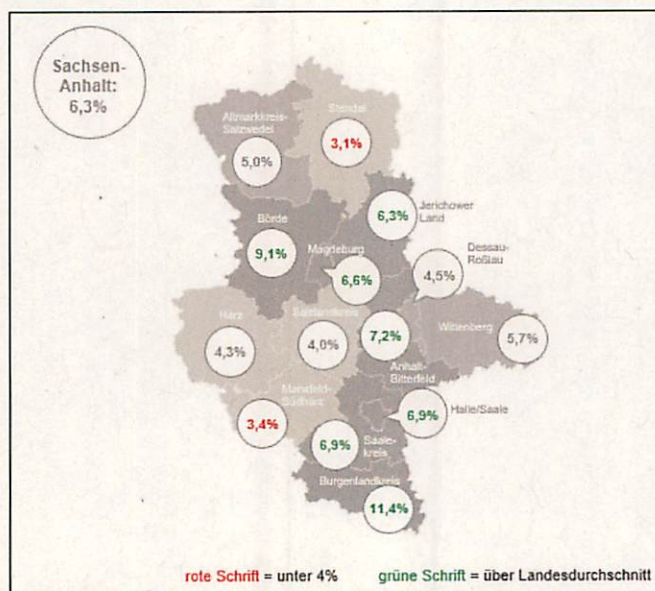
Sachsen-Anhalt: 6,3%

Altmarkkreis Salzwedel
5,0%

Stendal
3,1%

Jerichower Land
6,3%

Börde
9,1%

Magdeburg
6,6%

Dessau-Roßlau
4,5%

Harz
4,3%

Salzlandkreis
4,0%

7,2%

Wittenberg
5,7%

Anhalt-Bitterfeld

Mansfeld-Südharz
3,4%

Halle/Saale
6,9%

Saalekreis
6,9%

Burgenlandkreis
11,4%

rote Schrift = unter 4%
grüne Schrift = über Landesdurchschnitt